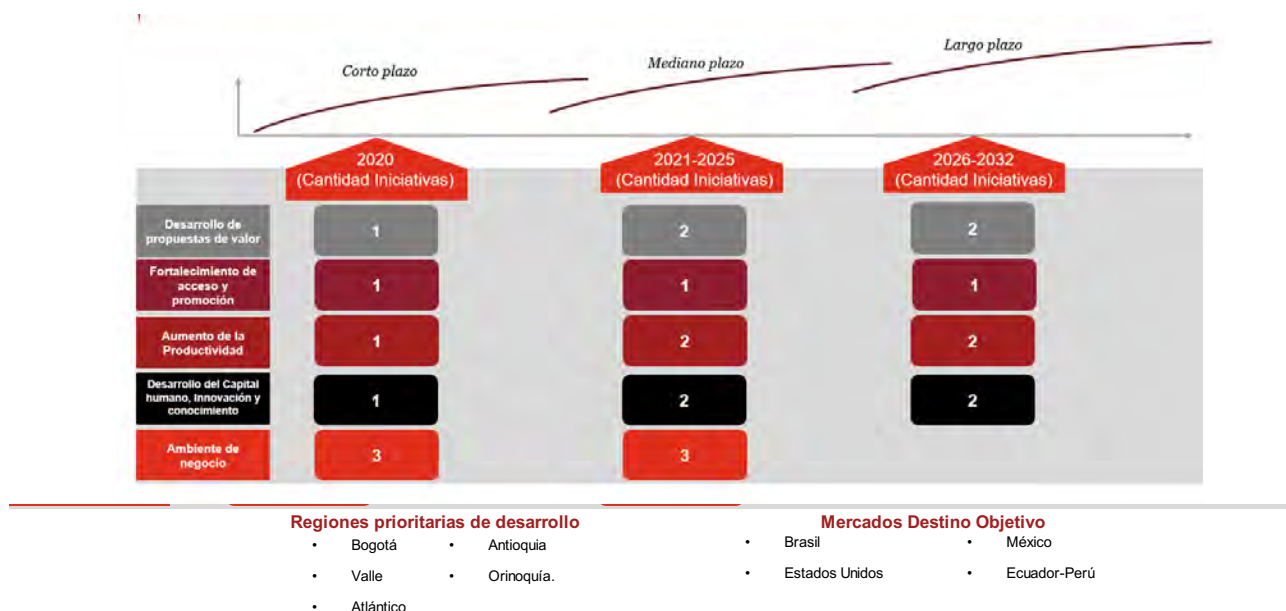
Corto plazo

Mediano plazo

Largo plazo

| | 2020 (Cantidad Iniciativas) | 2021-2025 (Cantidad Iniciativas) | 2026-2032 (Cantidad Iniciativas) |
|---|---|---|---|
| Desarrollo de propuestas de valor | 1 | 2 | 2 |
| Fortalecimiento de acceso y promoción | 1 | 1 | 1 |
| Aumento de la Productividad | 1 | 2 | 2 |
| Desarrollo del Capital humano, innovación y conocimiento | 1 | 2 | 2 |
| Ambiente de negocio | 3 | 3 | |

Regiones prioritarias de desarrollo
• Bogotá
• Antioquia
• Valle
• Orinoquía.
• Atlántico

Mercados Destino Objetivo
• Brasil
• México
• Estados Unidos
• Ecuador-Perú